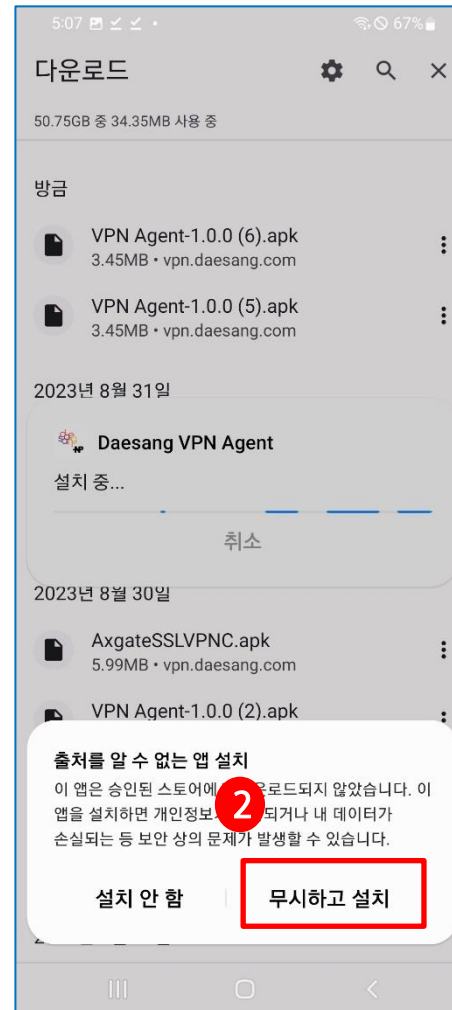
5:07 67%

다운로드

50.75GB 중 34.35MB 사용 중

방금

VPN Agent-1.0.0 (6).apk
3.45MB • vpn.daesang.com

VPN Agent-1.0.0 (5).apk
3.45MB • vpn.daesang.com

2023년 8월 31일

Daesang VPN Agent

설치 중...

취소

2023년 8월 30일

AxgateSSLVPNC.apk
5.99MB • vpn.daesang.com

VPN Agent-1.0.0 (2).apk

출처를 알 수 없는 앱 설치

이 앱은 승인된 스토어에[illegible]로드되지 않았습니다. 이 앱을 설치하면 개인정보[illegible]되거나 내 데이터가 손실되는 등 보안 상의 문제가 발생할 수 있습니다.

2

설치 안 함

무시하고 설치